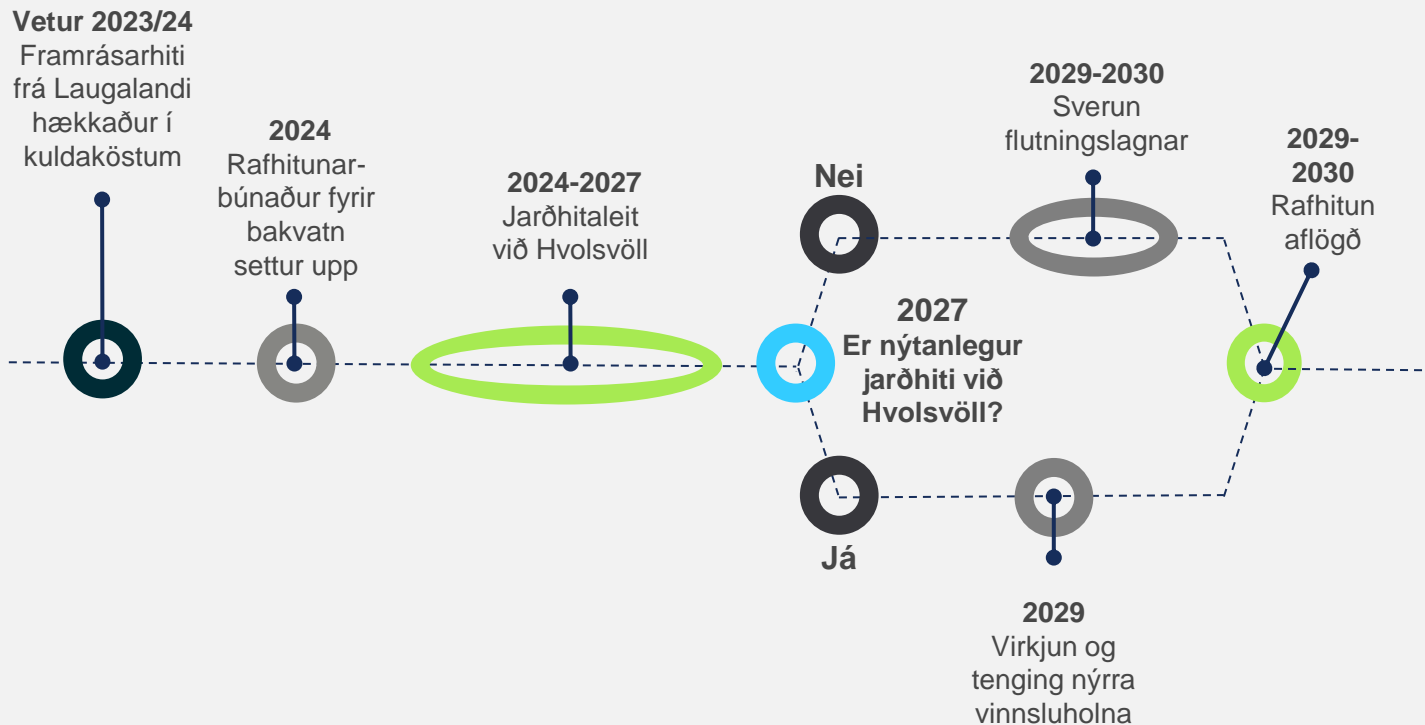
**Vetur 2023/24**
Framrásarhiti frá Laugalandi hækkaður í kuldaköstum

**2024**
Rafhitunarbúnaður fyrir bakvatn settur upp

**2024-2027**
Jarðhitaleit við Hvolsvöll

**Nei**

**2029-2030**
Sverun flutningslagnar

**2029-2030**
Rafhitun aflögð

**2027**
**Er nýtanlegur jarðhiti við Hvolsvöll?**

**Já**

**2029**
Virkjun og tenging nýrra vinnsluholna